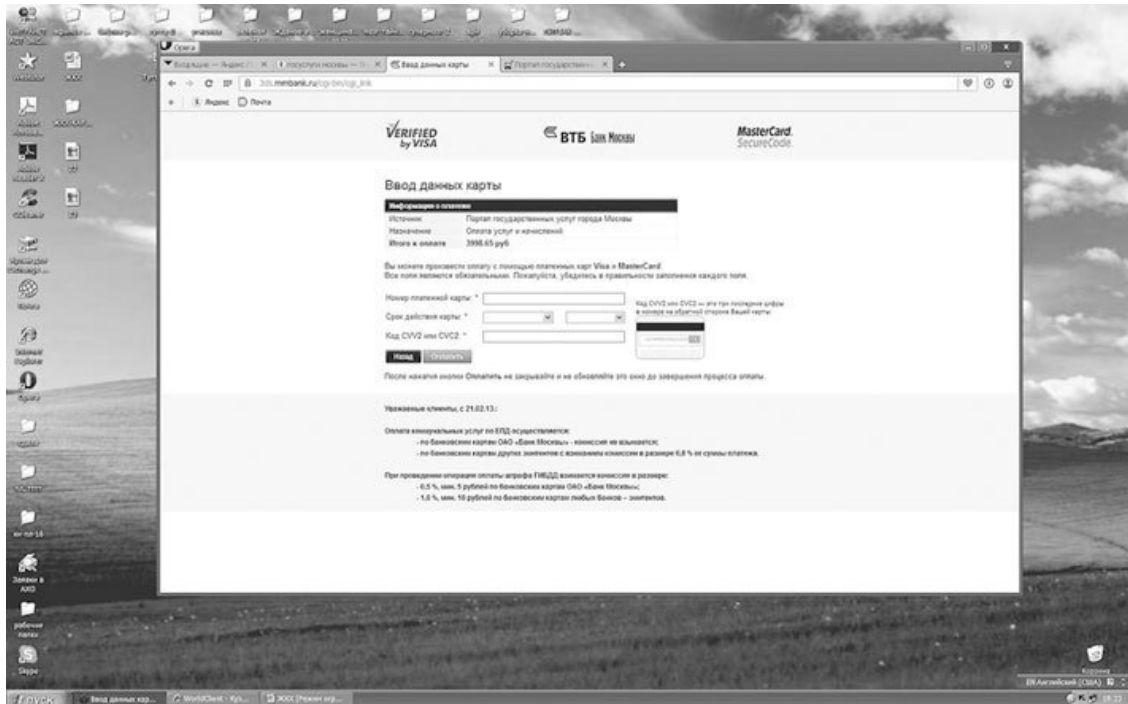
Opera

3ds.mmbank.ru/cgi-bin/cgi_link

Яндекс Почта

VERIFIED by VISA

ВТБ Банк Москвы

MasterCard. SecureCode.

Ввод данных карты

| Информация о платеже | |
|---|---|
| Источник | Портал государственных услуг города Москвы |
| Назначение | Оплата услуг и начислений |
| Итого к оплате | 3998.65 руб |

Вы можете произвести оплату с помощью платежных карт Visa и MasterCard. Все поля являются обязательными. Пожалуйста, убедитесь в правильности заполнения каждого поля.

Номер платежной карты: *

Срок действия карты: *

Код CVV2 или CVC2: *

Код CVV2 или CVC2 — это три последние цифры в номере на обратной стороне Вашей карты

Назад Оплатить

После нажатия кнопки Оплатить не закрывайте и не обновляйте это окно до завершения процесса оплаты.

Уважаемые клиенты, с 21.02.13.:

Оплата коммунальных услуг по ЕПД осуществляется:
- по банковским картам ОАО «Банк Москвы» - комиссия не взымается;
- по банковским картам других эмитентов с взиманием комиссии в размере 0,8 % от суммы платежа.

При проведении операции оплаты штрафа ГИБДД взимается комиссия в размере:
- 0,5 %, мин. 5 рублей по банковским картам ОАО «Банк Москвы»;
- 1,0 %, мин. 10 рублей по банковским картам любых банков – эмитентов.

Skype

Корзина

EN Английский (США)

Пуск

Ввод данных кар...

WorldClient - Кус...

ЖКХ [Режим огр...

18:22